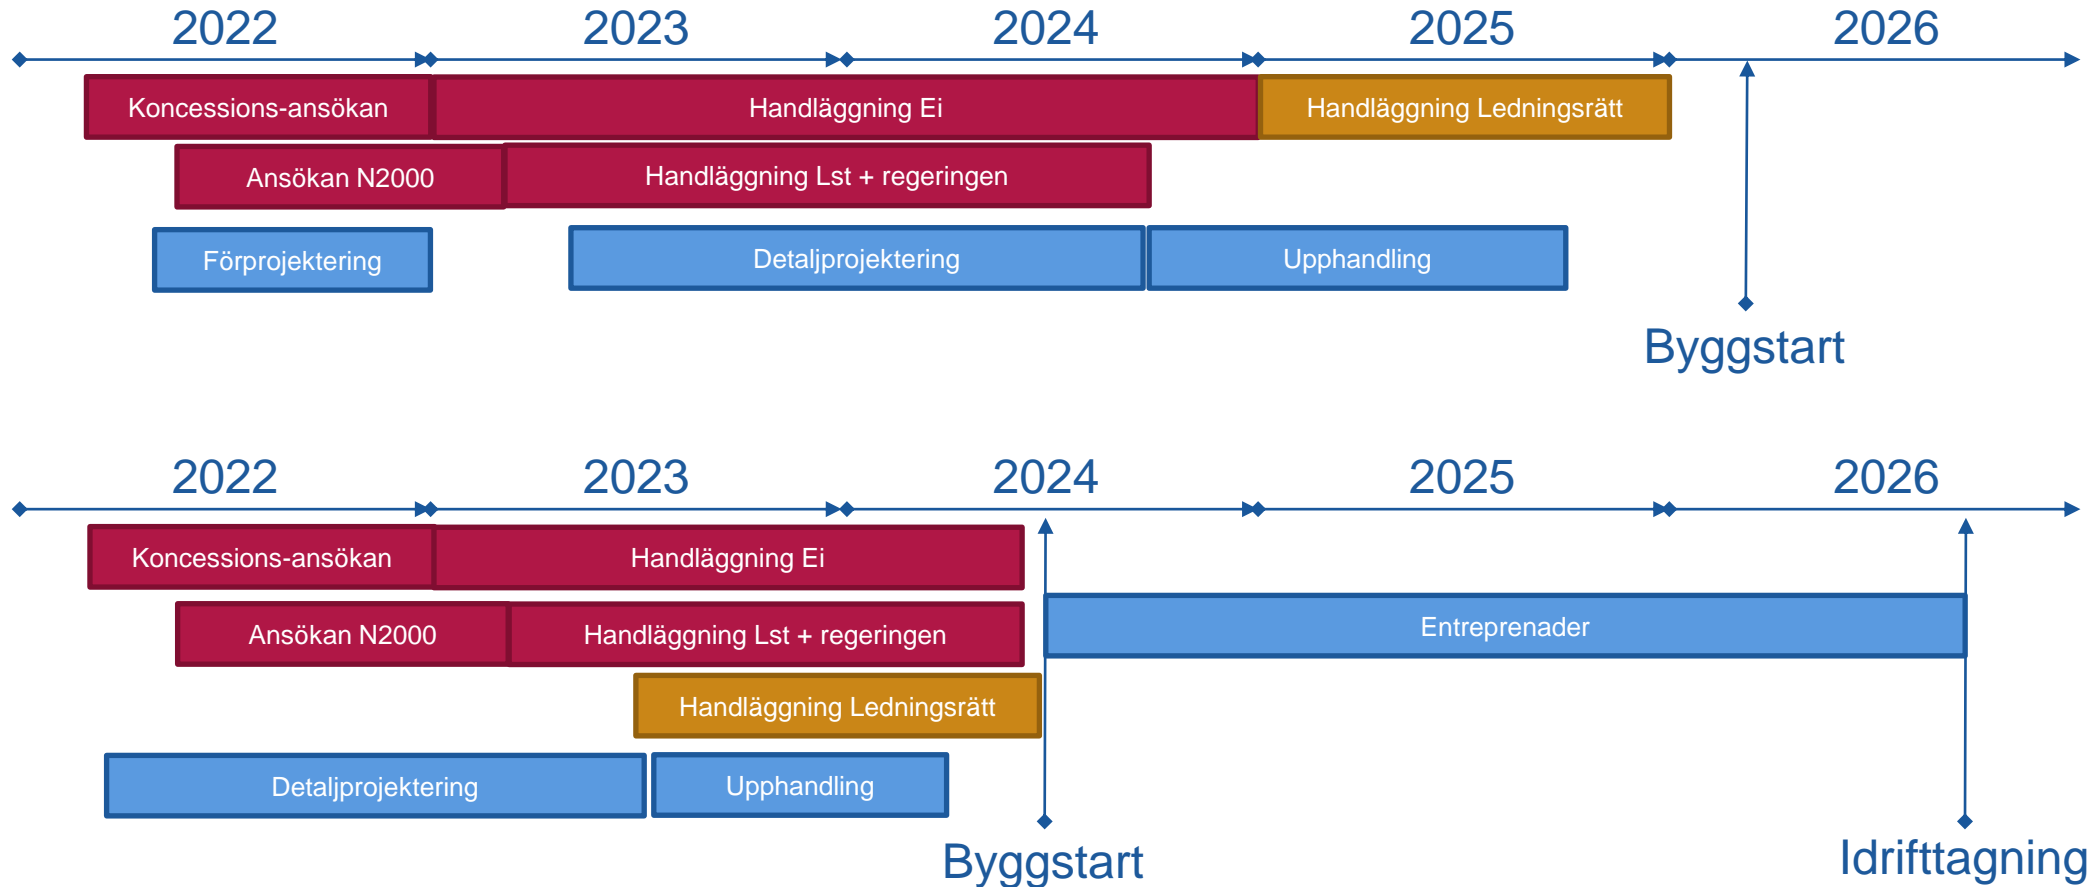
2022 2023 2024 2025 2026

Koncessions-ansökan

Handläggning Ei

Handläggning Ledningsrätt

Ansökan N2000

Handläggning Lst + regeringen

Förprojektering

Detaljprojektering

Upphandling

Byggstart

2022 2023 2024 2025 2026

Koncessions-ansökan

Handläggning Ei

Ansökan N2000

Handläggning Lst + regeringen

Entreprenader

Handläggning Ledningsrätt

Detaljprojektering

Upphandling

Byggstart

Idrifttagning